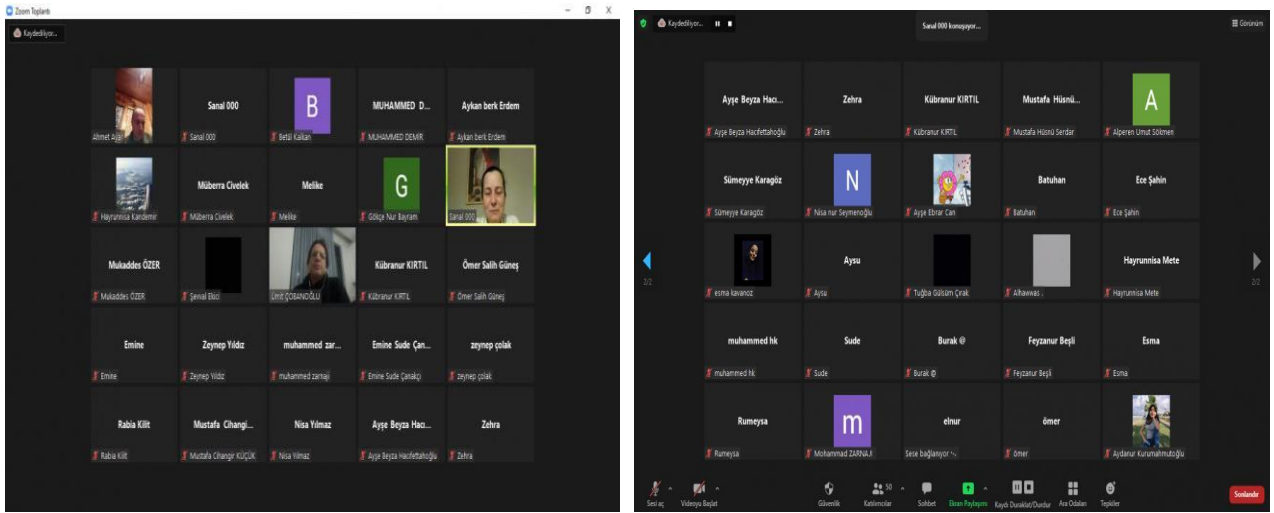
Zoom Toplantı

Kaydediliyor...

Ahmet Avşar
Sanal 000
Sanal 000
B
Betül Kalkan
MUHAMMED D...
MUHAMMED DEMİR
Aykan berk Erdem
Aykan berk Erdem

Hayrunnisa Kandemir
Müberra Civelek
Müberra Civelek
Melike
Melike
G
Gülçe Nur Bayram
Sanal 000

Mukaddes ÖZER
Mukaddes ÖZER
Şevval Ekici
Ümit ÇOBANOĞLU
Kübranur KIRTIL
Kübranur KIRTIL
Ömer Salih Güneş
Ömer Salih Güneş

Emine
Emine
Zeynep Yıldız
Zeynep Yıldız
muhammed zar...
muhammed zarnaji
Emine Sude Çan...
Emine Sude Çanakçı
zeynep çolak
zeynep çolak

Rabia Kilit
Rabia Kilit
Mustafa Cihangi...
Mustafa Cihangir KÜÇÜK
Nisa Yılmaz
Nisa Yılmaz
Ayşe Beyza Hacı...
Ayşe Beyza Hacıfettahoğlu
Zehra
Zehra

Kaydediliyor...
Sanal 000 konuşuyor...
Görünüm

Ayşe Beyza Hacı...
Ayşe Beyza Hacıfettahoğlu
Zehra
Zehra
Kübranur KIRTIL
Kübranur KIRTIL
Mustafa Hüsnü...
Mustafa Hüsnü Serdar
A
Alperen Umut Sökmen

Sümeyye Karagöz
Sümeyye Karagöz
N
Nisa nur Seymenoğlu
Ayşe Ebrar Can
Batuhan
Batuhan
Ece Şahin
Ece Şahin

2/2
esma kavanoz
Aysu
Aysu
Tuğba Gülsüm Çırak
Alhawwas
Hayrunnisa Mete
Hayrunnisa Mete
2/2

muhammed hk
muhammed hk
Sude
Sude
Burak @
Burak @
Feyzanur Beşli
Feyzanur Beşli
Esma
Esma

Rumeysa
Rumeysa
m
Mohammad ZARNAJI
elnur
Sese bağlanıyor...
ömer
ömer
Aydanur Kurumahmutoğlu

Sesi aç
Videoyu Başlat
Güvenlik
50
Katılımcılar
Sohbet
Ekran Paylaşımı
Kaydı Duraklat/Durdur
Ara Odaları
Tepkiler
Sonlandır